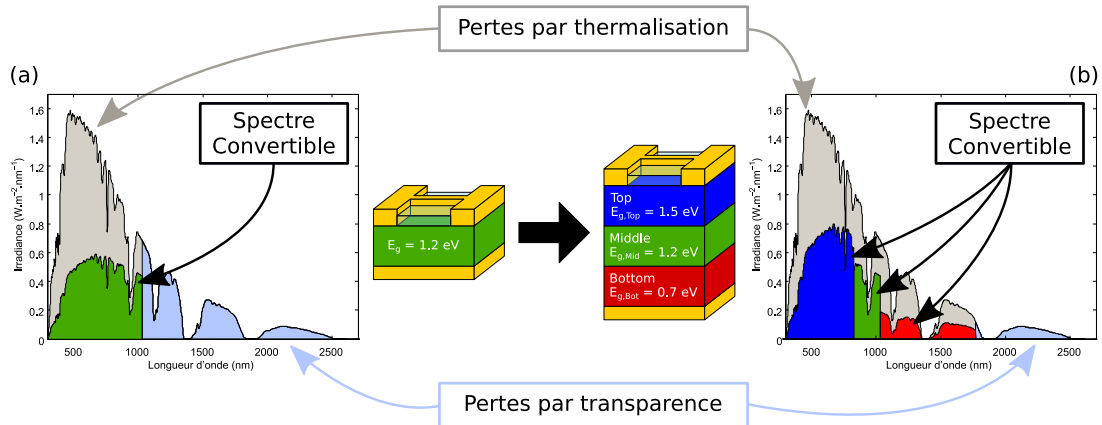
Pertes par thermalisation

(a)

Spectre Convertible

1,6
1,4
1,2
1
0,8
0,6
0,4
0,2
0

Irradiance ($W.m^{-2}.nm^{-1}$)

500 1000 1500 2000 2500
Longueur d'onde (nm)

$E_g$ = 1.2 eV

Top
$E_{g,Top}$ = 1.5 eV
Middle
$E_{g,Mid}$ = 1.2 eV
Bottom
$E_{g,Bot}$ = 0.7 eV

(b)

Spectre Convertible

1,6
1,4
1,2
1
0,8
0,6
0,4
0,2
0

Irradiance ($W.m^{-2}.nm^{-1}$)

500 1000 1500 2000 2500
Longueur d'onde (nm)

Pertes par transparence